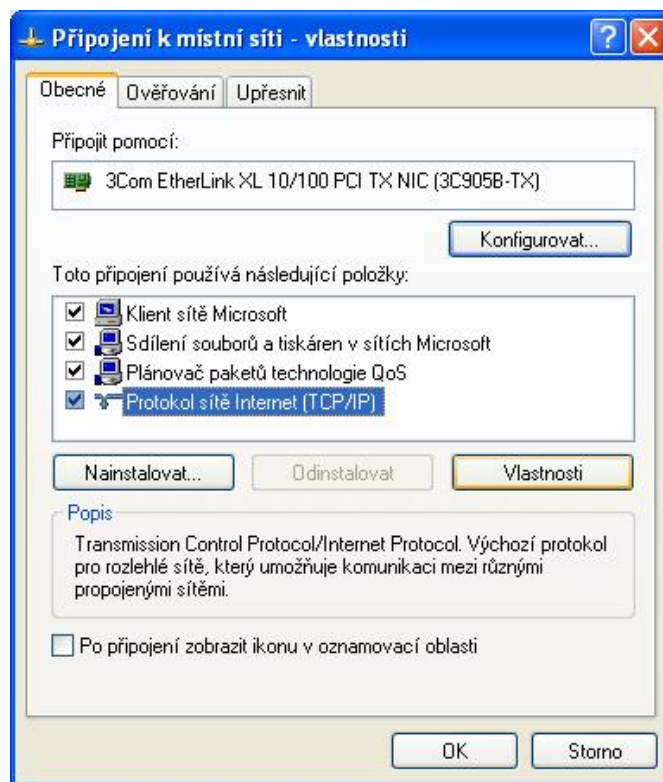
Připojení k místní síti - vlastnosti

Obecné | Ověřování | Upřesnit

Připojit pomocí:

3Com EtherLink XL 10/100 PCI TX NIC (3C905B-TX)

Konfigurovat...

Toto připojení používá následující položky:

Klient sítě Microsoft
Sdílení souborů a tiskáren v sítích Microsoft
Plánovač paketů technologie QoS
Protokol sítě Internet (TCP/IP)

Nainstalovat... | Odinstalovat | Vlastnosti

Popis

Transmission Control Protocol/Internet Protocol. Výchozí protokol pro rozlehlé sítě, který umožňuje komunikaci mezi různými propojenými sítěmi.

Po připojení zobrazit ikonu v oznamovací oblasti

OK | Storno